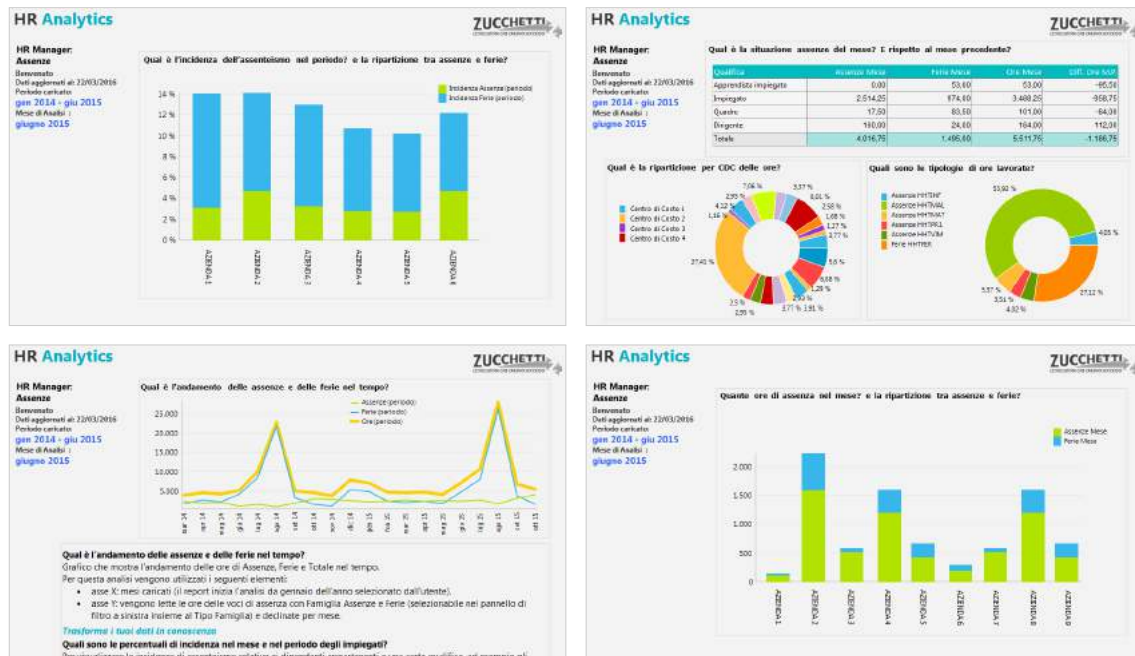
HR Analytics

ZUCCHETTI

HR Manager: Assenze

Benvenuto
Dati aggiornati al: 22/03/2016
Periodo caricato:
gen 2014 - giu 2015
Mese di Analisi :
giugno 2015

Qual è l'incidenza dell'assenteismo nel periodo? e la ripartizione tra assenze e ferie?

Incidenza Assenze (periodo)
Incidenza Ferie (periodo)

14 %
12 %
10 %
8 %
6 %
4 %
2 %
0 %

AZIENDA 1
AZIENDA 2
AZIENDA 3
AZIENDA 4
AZIENDA 5
AZIENDA 6

HR Analytics

ZUCCHETTI

HR Manager: Assenze

Benvenuto
Dati aggiornati al: 22/03/2016
Periodo caricato:
gen 2014 - giu 2015
Mese di Analisi :
giugno 2015

Qual è la situazione assenze del mese? E rispetto al mese precedente?

| Qualifica | Assenze Mese | Ferie Mese | Ore Mese | Diff. Ore MSP |
|---|---|---|---|---|
| Apprendista impiegato | 0,00 | 53,00 | 53,00 | -95,50 |
| Impiegato | 2.514,25 | 974,00 | 3.488,25 | -958,75 |
| Quadro | 17,50 | 83,50 | 101,00 | -84,00 |
| Dirigente | 160,00 | 24,00 | 184,00 | 112,00 |
| Totale | 4.016,75 | 1.495,00 | 5.511,75 | -1.186,75 |

Qual è la ripartizione per CDC delle ore?

Centro di Costo 1
Centro di Costo 2
Centro di Costo 3
Centro di Costo 4

7,06 % 3,37 % 2,93 % 4,12 % 1,16 % 6,01 % 2,58 % 1,68 % 1,27 % 2,77 % 5,6 % 5,68 % 1,28 % 2,93 % 2,77 % 1,91 % 2,5 % 2,95 % 27,45 %

Quali sono le tipologie di ore lavorate?

Assenze HHTINF
Assenze HHTMAL
Assenze HHTMAT
Assenze HHTPR1
Assenze HHTVIM
Ferie HHTFER

53,92 % 4,05 % 27,12 % 5,57 % 3,51 % 4,82 %

HR Analytics

ZUCCHETTI

HR Manager: Assenze

Benvenuto
Dati aggiornati al: 22/03/2016
Periodo caricato:
gen 2014 - giu 2015
Mese di Analisi :
giugno 2015

Qual è l'andamento delle assenze e delle ferie nel tempo?

Assenze (periodo)
Ferie (periodo)
Ore (periodo)

25.000
20.000
15.000
10.000
5.000

Qual è l'andamento delle assenze e delle ferie nel tempo?
Grafico che mostra l'andamento delle ore di Assenze, Ferie e Totale nel tempo.
Per questa analisi vengono utilizzati i seguenti elementi:
• asse X: mesi caricati (il report inizia l'analisi da gennaio dell'anno selezionato dall'utente).
• asse Y: vengono lette le ore delle voci di assenza con Famiglia Assenze e Ferie (selezionabile nel pannello di filtro a sinistra insieme al Tipo Famiglia) e declinate per mese.
Trasforma i tuoi dati in conoscenza
Quali sono le percentuali di incidenza nel mese e nel periodo degli impiegati?
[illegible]

HR Analytics

ZUCCHETTI

HR Manager: Assenze

Benvenuto
Dati aggiornati al: 22/03/2016
Periodo caricato:
gen 2014 - giu 2015
Mese di Analisi :
giugno 2015

Quante ore di assenza nel mese? e la ripartizione tra assenze e ferie?

Assenze Mese
Ferie Mese

2.000
1.500
1.000
500
0

AZIENDA 1
AZIENDA 2
AZIENDA 3
AZIENDA 4
AZIENDA 5
AZIENDA 6
AZIENDA 7
AZIENDA 8
AZIENDA 9